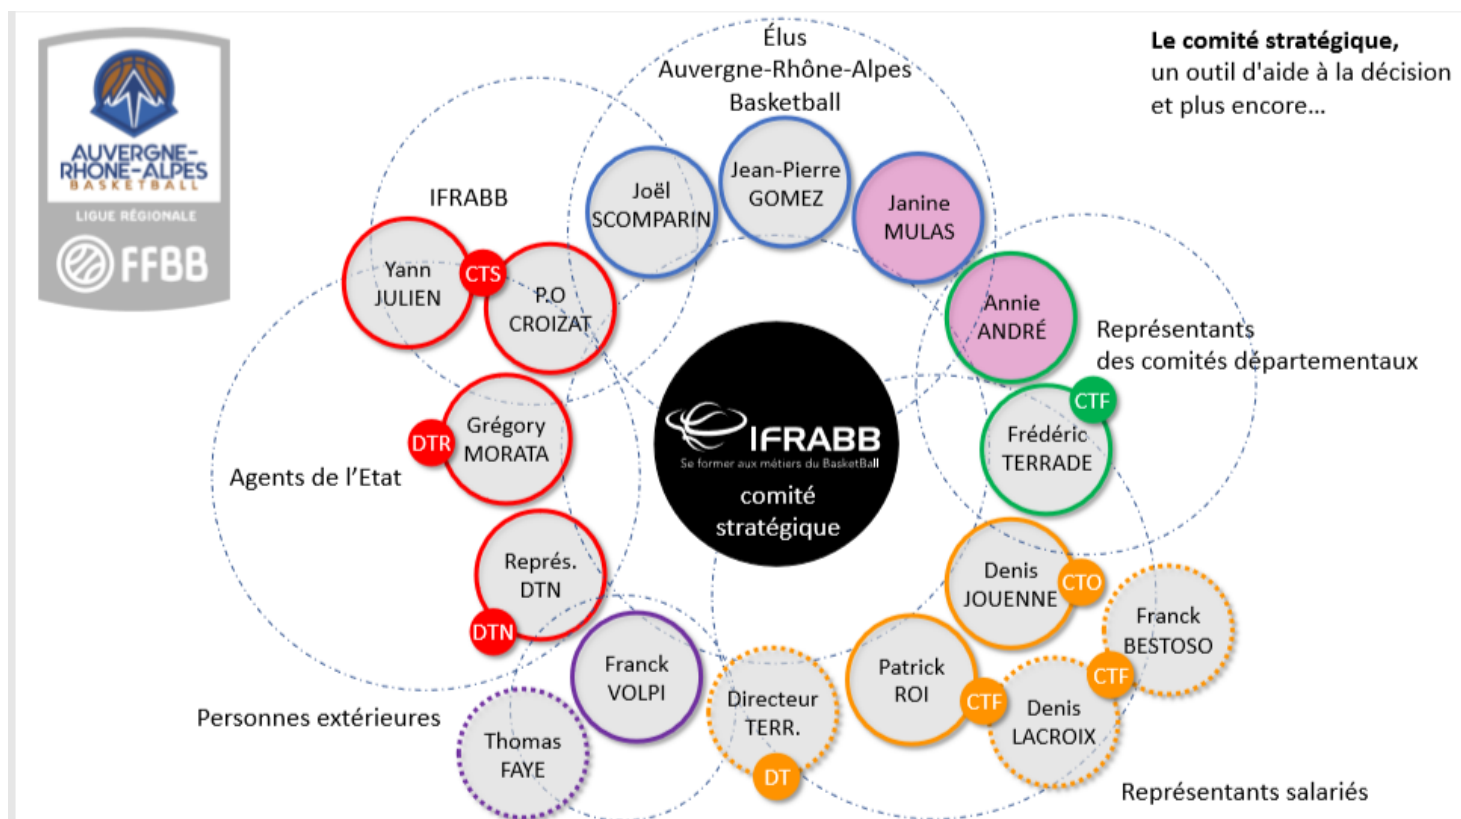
AUVERGNE-RHONE-ALPES BASKETBALL
LIGUE RÉGIONALE
FFBB

Élus
Auvergne-Rhône-Alpes
Basketball

Le comité stratégique,
un outil d'aide à la décision
et plus encore...

IFRABB

Joël SCOMPARIN

Jean-Pierre GOMEZ

Janine MULAS

Yann JULIEN

CTS

P.O CROIZAT

Annie ANDRÉ

Représentants des comités départementaux

CTF

Frédéric TERRADE

DTR

Grégory MORATA

IFRABB
Se former aux métiers du BasketBall
comité stratégique

Agents de l'Etat

Représ. DTN

DTN

Denis JOUENNE

CTO

Franck BESTOSO

Franck VOLPI

Patrick ROI

CTF

CTF

Directeur TERR.

DT

Denis LACROIX

Personnes extérieures

Thomas FAYE

Représentants salariés